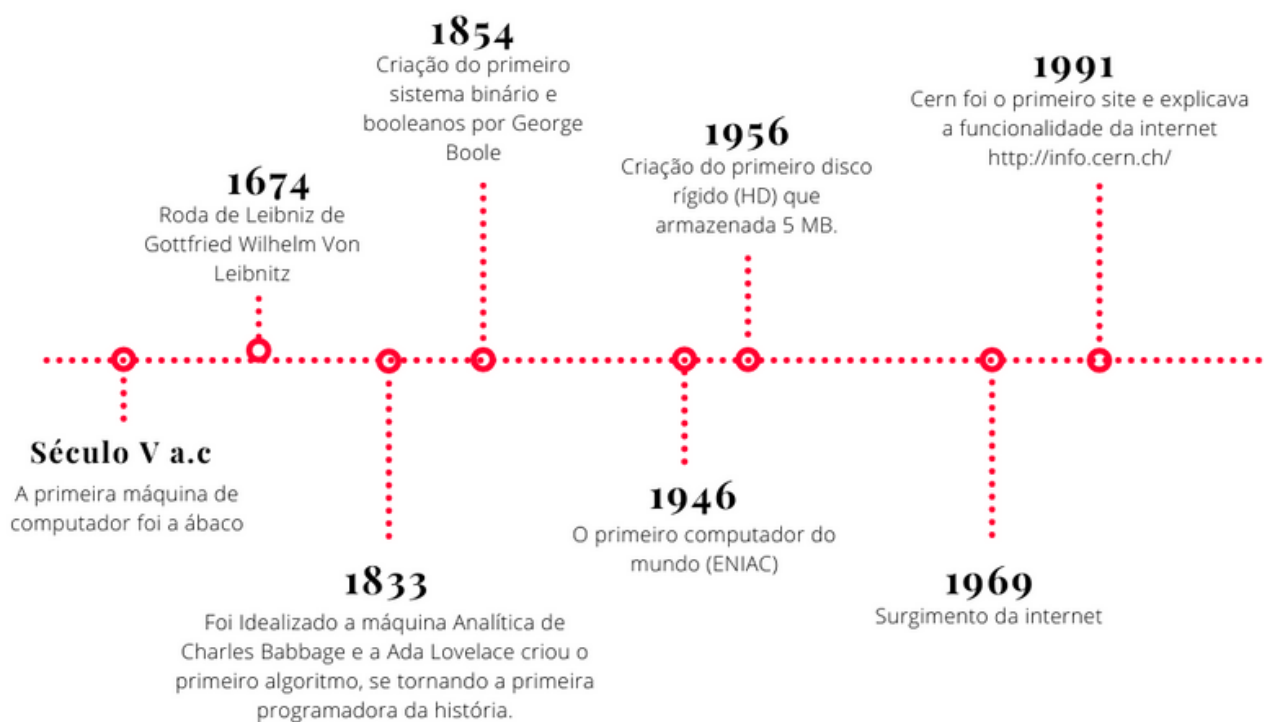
1854
Criação do primeiro sistema binário e booleanos por George Boole

1991
Cern foi o primeiro site e explicava a funcionalidade da internet http://info.cern.ch/

1956
Criação do primeiro disco rígido (HD) que armazenada 5 MB.

1674
Roda de Leibniz de Gottfried Wilhelm Von Leibnitz

Século V a.c
A primeira máquina de computador foi a ábaco

1946
O primeiro computador do mundo (ENIAC)

1833
Foi Idealizado a máquina Analítica de Charles Babbage e a Ada Lovelace criou o primeiro algoritmo, se tornando a primeira programadora da história.

1969
Surgimento da internet